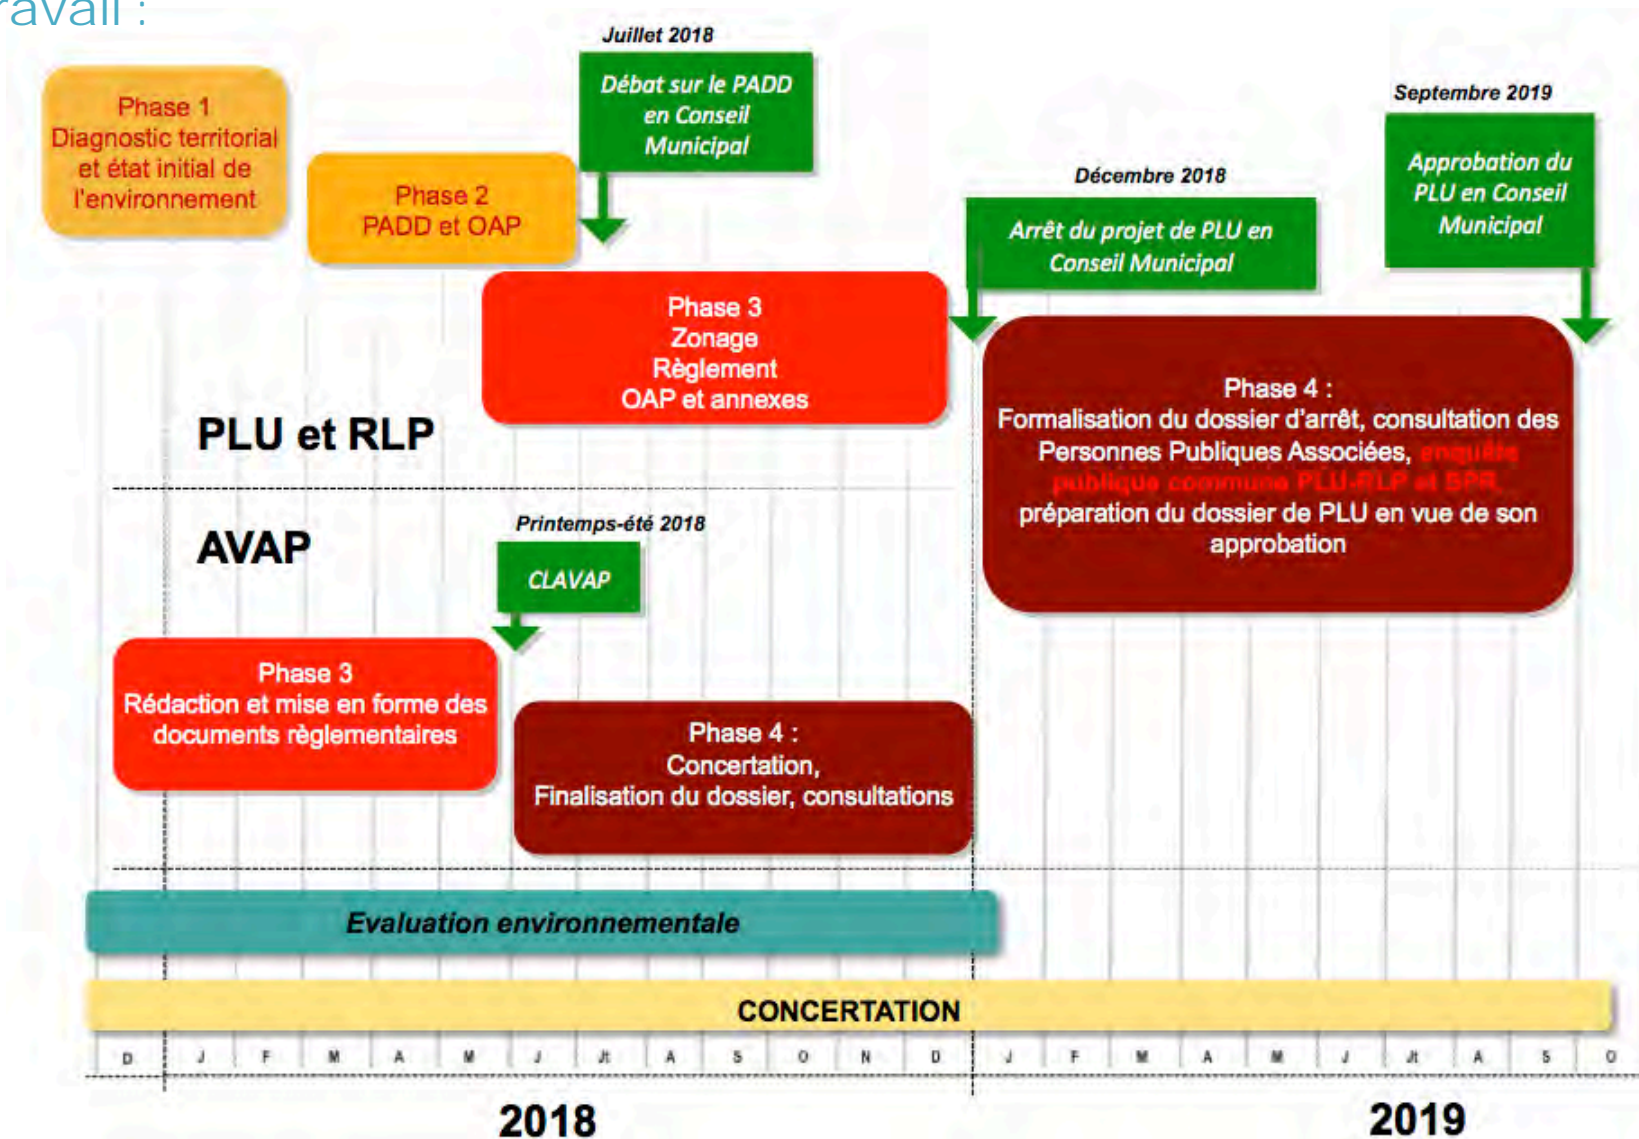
ravail :

Juillet 2018

Débat sur le PADD en Conseil Municipal

Phase 1
Diagnostic territorial et état initial de l'environnement

Phase 2
PADD et OAP

Septembre 2019

Approbation du PLU en Conseil Municipal

Décembre 2018

Arrêt du projet de PLU en Conseil Municipal

Phase 3
Zonage
Règlement
OAP et annexes

PLU et RLP

Phase 4 :
Formalisation du dossier d'arrêt, consultation des Personnes Publiques Associées, enquête publique commune PLU-RLP et SPR, préparation du dossier de PLU en vue de son approbation

AVAP

Printemps-été 2018

CLAVAP

Phase 3
Rédaction et mise en forme des documents règlementaires

Phase 4 :
Concertation,
Finalisation du dossier, consultations

Evaluation environnementale

CONCERTATION

D J F M A M J Jt A S O N D J F M A M J Jt A S O

2018

2019